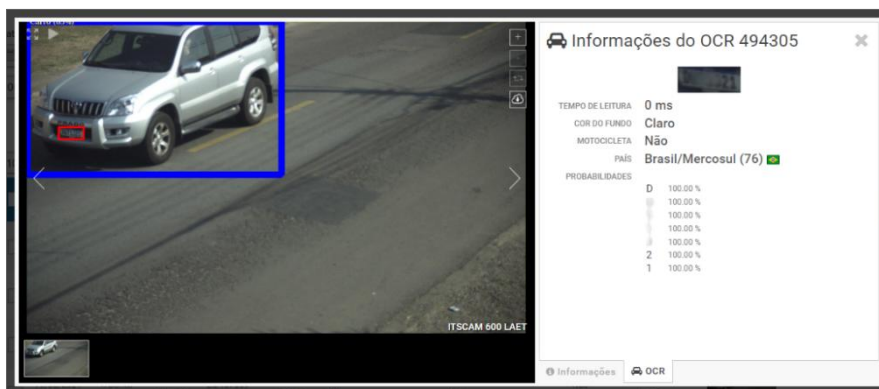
Informações do OCR 494305

TEMPO DE LEITURA 0 ms
COR DO FUNDO Claro
MOTOCICLETA Não
PAÍS Brasil/Mercosul (76)
PROBABILIDADES
D 100.00 %
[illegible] 100.00 %
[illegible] 100.00 %
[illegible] 100.00 %
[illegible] 100.00 %
2 100.00 %
1 100.00 %

ITSCAM 600 LAET

Informações OCR